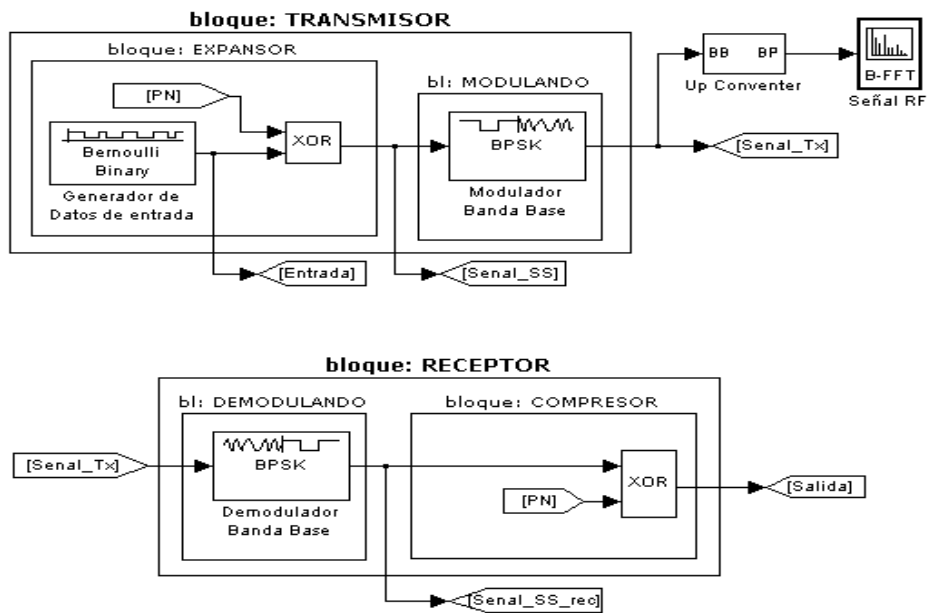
bloque: TRANSMISOR

bloque: EXPANSOR

[PN]

Bernoulli Binary

Generador de Datos de entrada

XOR

bl: MODULANDO

BPSK

Modulador Banda Base

BB BP

Up Conventer

B-FFT

Señal RF

[Senal_Tx]

[Entrada]

[Senal_SS]

bloque: RECEPTOR

bl: DEMODULANDO

bloque: COMPRESOR

[Senal_Tx]

BPSK

Demodulador Banda Base

[PN]

XOR

[Salida]

[Senal_SS_rec]